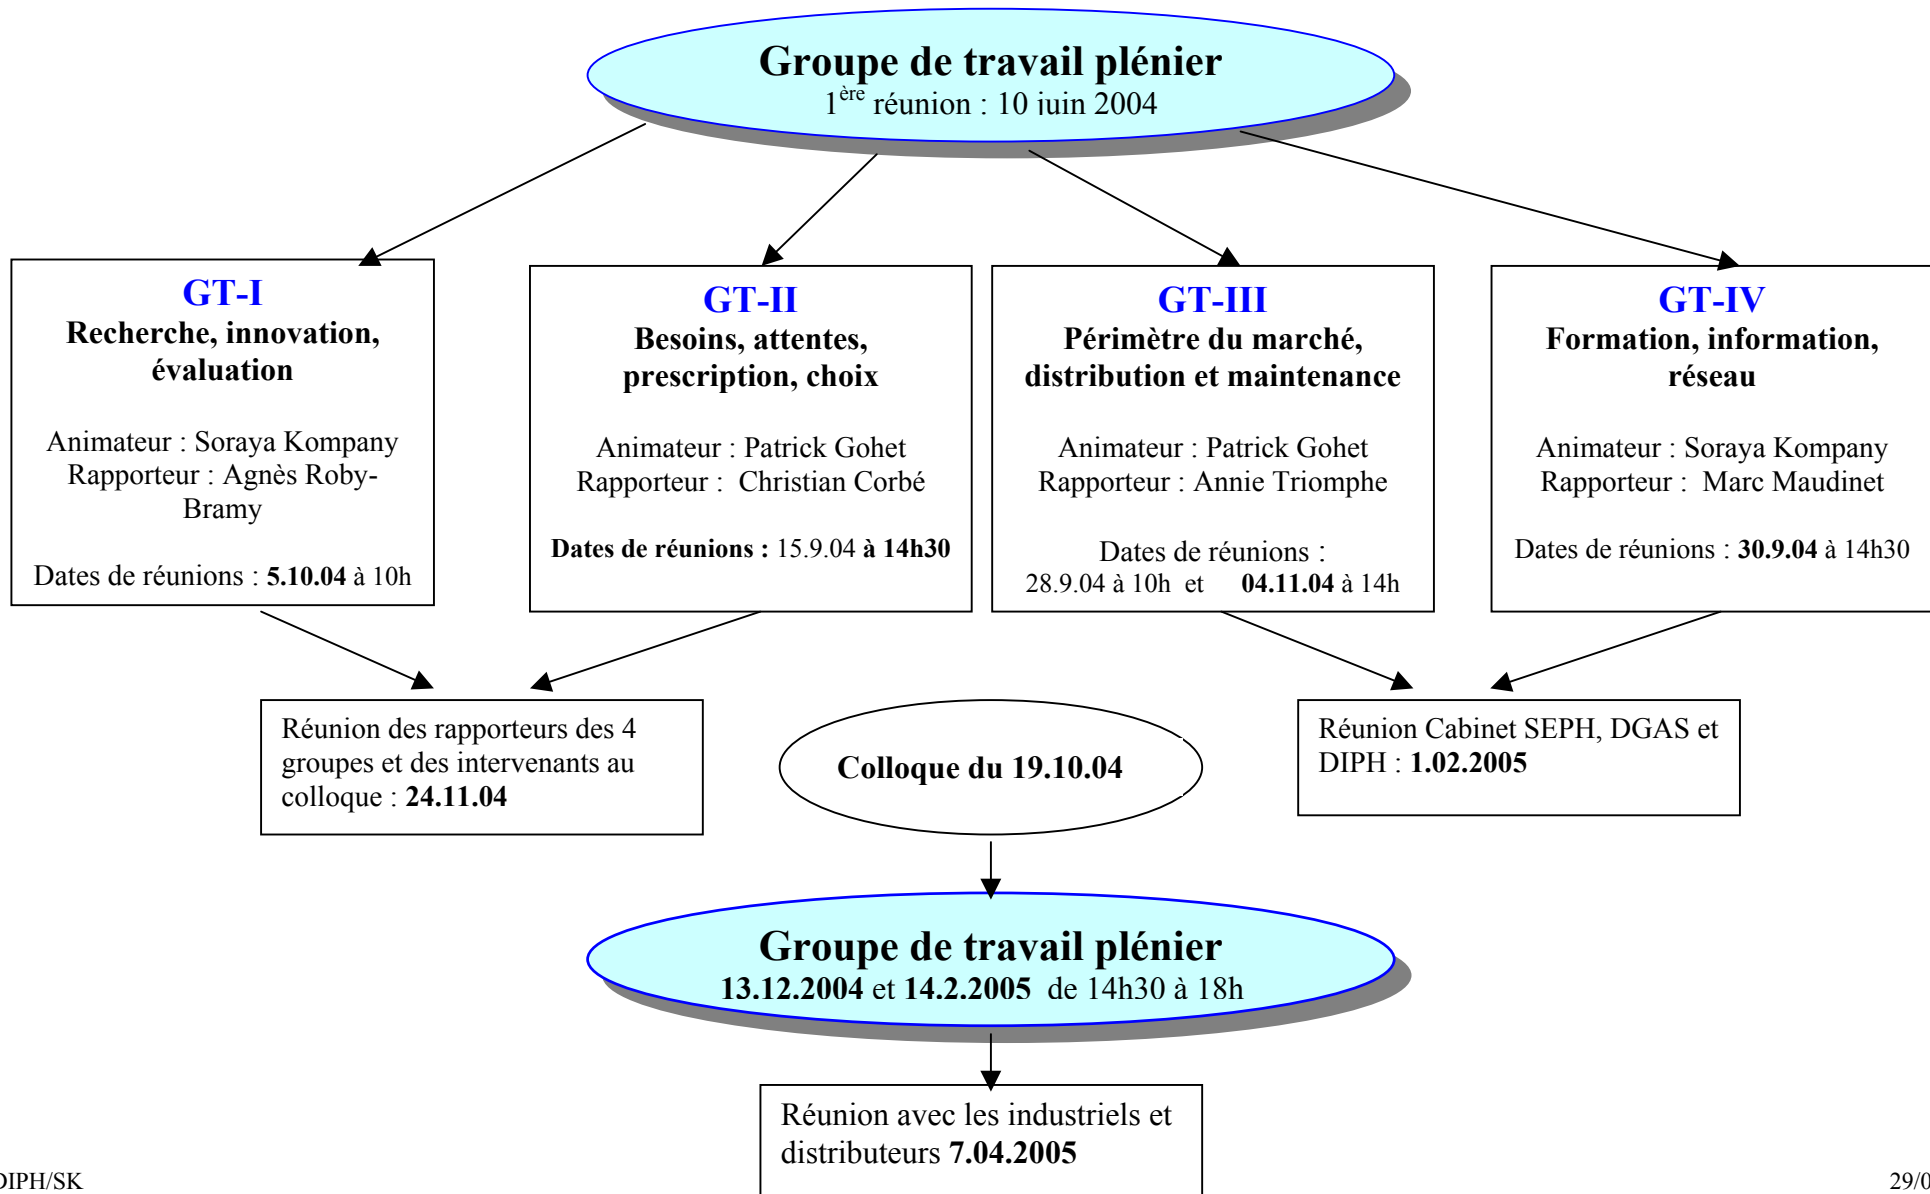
Groupe de travail plénier
1$^{ère}$ réunion : 10 juin 2004

GT-I
Recherche, innovation, évaluation

Animateur : Soraya Kompany
Rapporteur : Agnès Roby-Bramy

Dates de réunions : 5.10.04 à 10h

GT-II
Besoins, attentes, prescription, choix

Animateur : Patrick Gohet
Rapporteur : Christian Corbé

Dates de réunions : 15.9.04 à 14h30

GT-III
Périmètre du marché, distribution et maintenance

Animateur : Patrick Gohet
Rapporteur : Annie Triomphe

Dates de réunions : 28.9.04 à 10h et 04.11.04 à 14h

GT-IV
Formation, information, réseau

Animateur : Soraya Kompany
Rapporteur : Marc Maudinet

Dates de réunions : 30.9.04 à 14h30

Réunion des rapporteurs des 4 groupes et des intervenants au colloque : 24.11.04

Colloque du 19.10.04

Réunion Cabinet SEPH, DGAS et DIPH : 1.02.2005

Groupe de travail plénier
13.12.2004 et 14.2.2005 de 14h30 à 18h

Réunion avec les industriels et distributeurs 7.04.2005

DIPH/SK

29/0